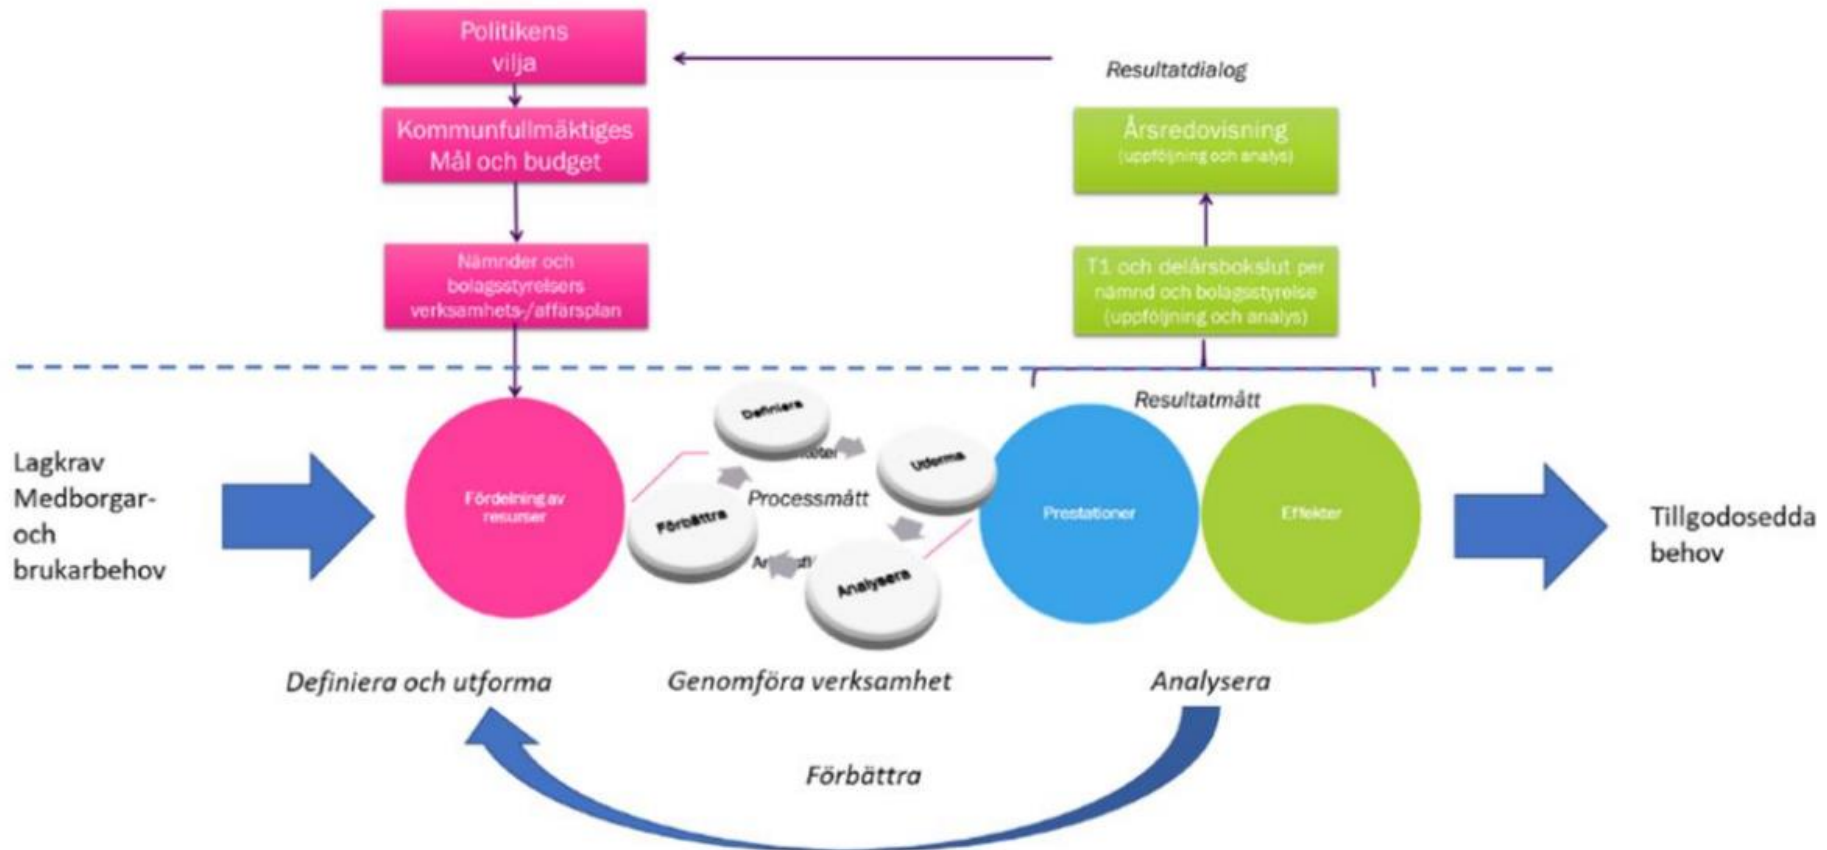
Politikens vilja

Resultatdialog

Kommunfullmäktiges Mål och budget

Årsredovisning
(uppföljning och analys)

Nämnder och bolagsstyrelsers verksamhets-/affärsplan

T1 och delårsbokslut per nämnd och bolagsstyrelse (uppföljning och analys)

Resultatmått

Lagkrav Medborgar- och brukarbehov

Fördelning av resurser

Definiera

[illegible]

Utforma

Förbättra

Processmått

Analysera

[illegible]

Prestationer

Effekter

Tillgodosedda behov

Definiera och utforma

Genomföra verksamhet

Analysera

Förbättra